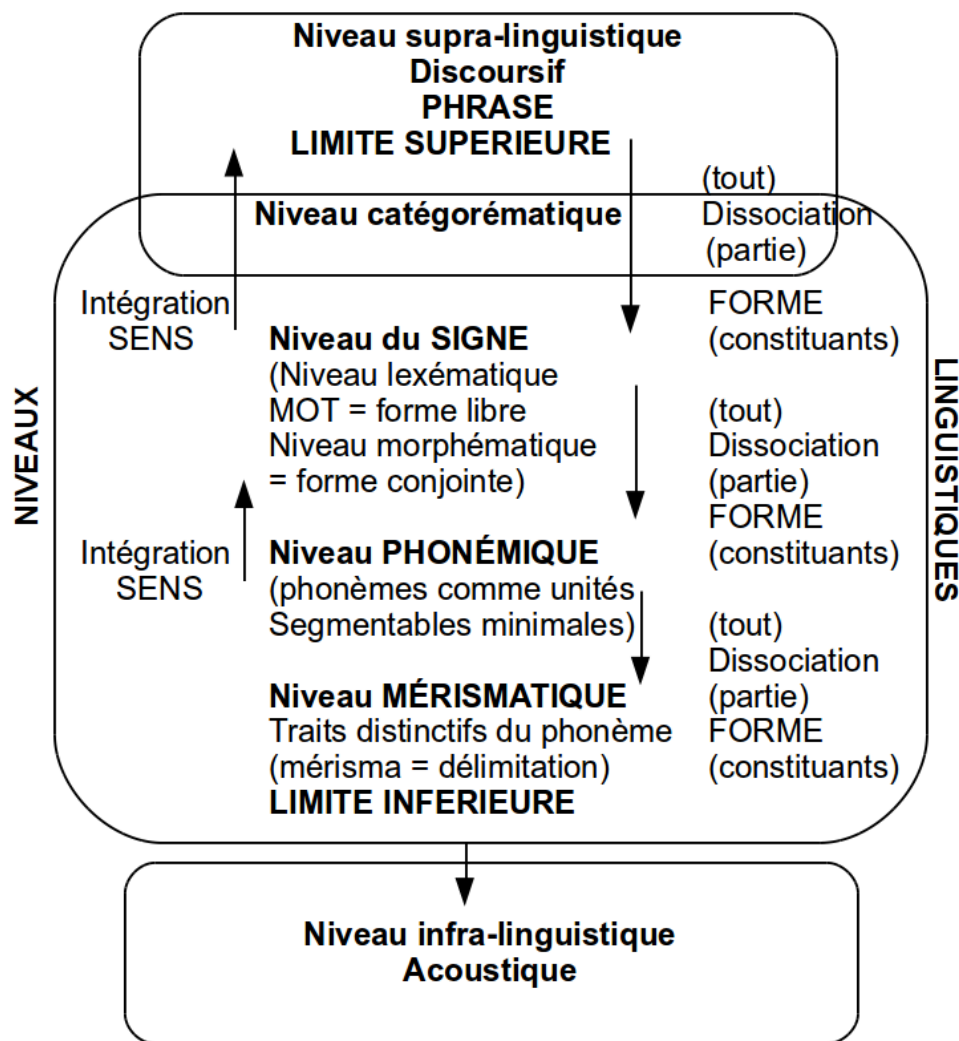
Niveau supra-linguistique
Discoursif
PHRASE
LIMITE SUPERIEURE

(tout)
Niveau catégorématique
Dissociation
(partie)

NIVEAUX

Intégration
SENS

FORME
(constituants)

Niveau du SIGNE
(Niveau lexématique
MOT = forme libre
Niveau morphématique
= forme conjointe)

(tout)
Dissociation
(partie)
FORME
(constituants)

Intégration
SENS

Niveau PHONÉMIQUE
(phonèmes comme unités
Segmentables minimales)

(tout)
Dissociation
(partie)
FORME
(constituants)

Niveau MÉRISMATIQUE
Traits distinctifs du phonème
(mérisma = délimitation)
LIMITE INFERIEURE

LINGUISTIQUES

Niveau infra-linguistique
Acoustique